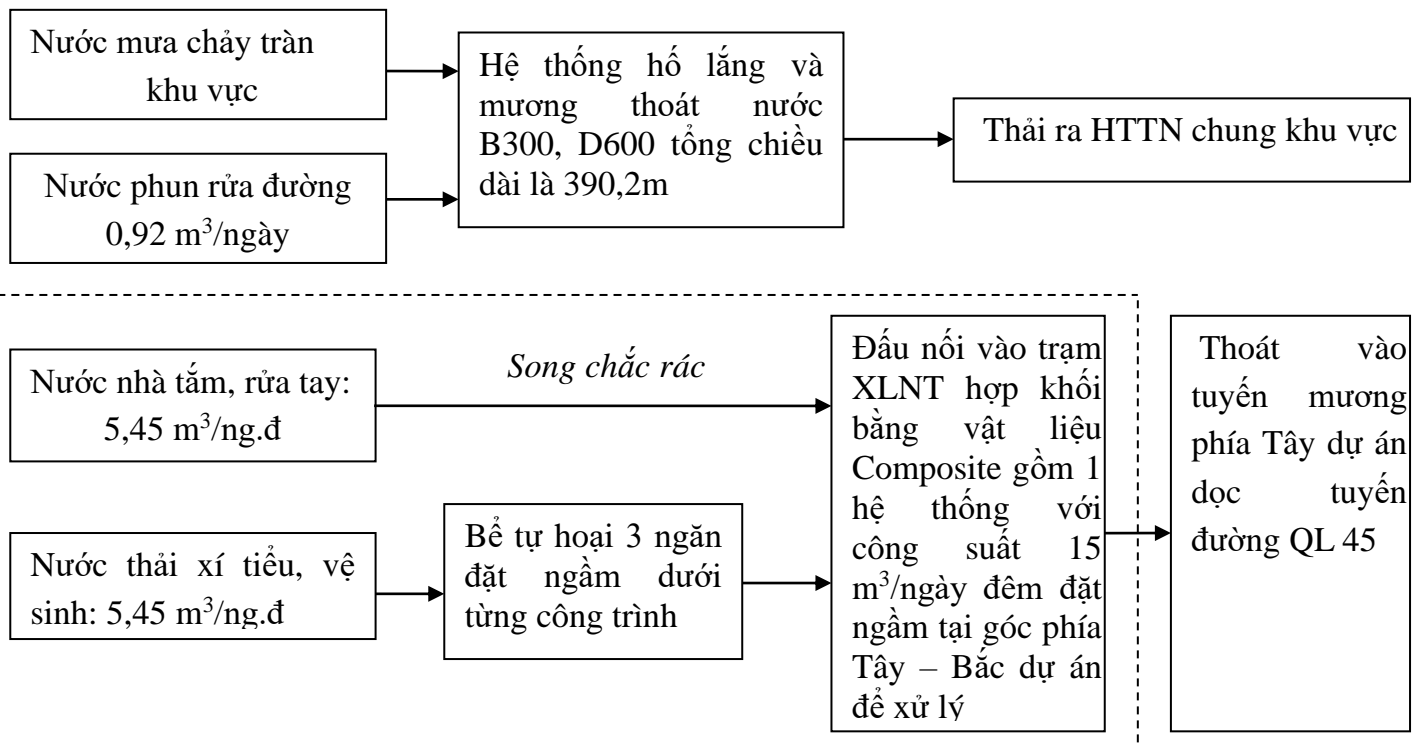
Nước mưa chảy tràn khu vực

Nước phun rửa đường 0,92 m$^3$/ngày

Hệ thống hố lắng và mương thoát nước B300, D600 tổng chiều dài là 390,2m

Thải ra HTTN chung khu vực

Nước nhà tắm, rửa tay: 5,45 m$^3$/ng.đ

Song chắc rác

Nước thải xí tiểu, vệ sinh: 5,45 m$^3$/ng.đ

Bể tự hoại 3 ngăn đặt ngầm dưới từng công trình

Đấu nối vào trạm XLNT hợp khối bằng vật liệu Composite gồm 1 hệ thống với công suất 15 m$^3$/ngày đêm đặt ngầm tại góc phía Tây – Bắc dự án để xử lý

Thoát vào tuyến mương phía Tây dự án dọc tuyến đường QL 45